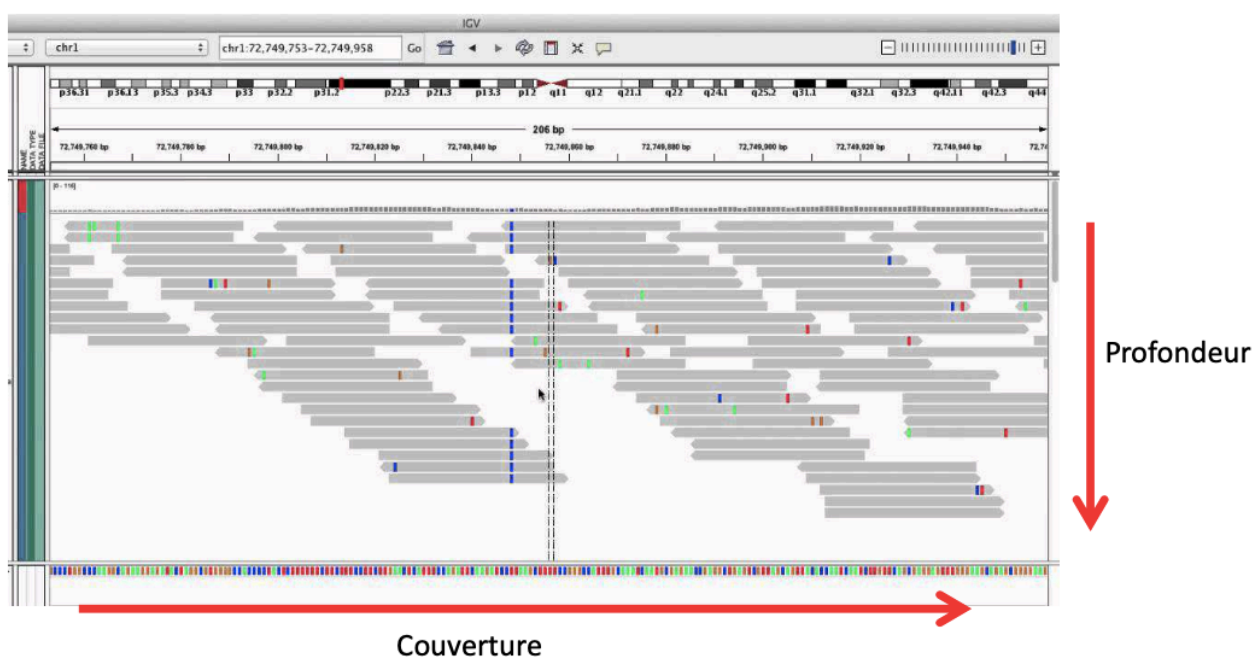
IGV

chr1

chr1:72,749,753-72,749,958

Go

p36.31 p36.13 p35.3 p34.3 p33 p32.2 p31.2 p22.3 p21.3 p13.3 p12 q11 q12 q21.1 q22 q24.1 q25.2 q31.1 q32.1 q32.3 q42.11 q42.3 q44

206 bp

72,749,760 bp 72,749,780 bp 72,749,800 bp 72,749,820 bp 72,749,840 bp 72,749,860 bp 72,749,880 bp 72,749,900 bp 72,749,920 bp 72,749,940 bp

NAME
DATA TYPE
DATA FILE

[0 - 116]

Profondeur

Couverture